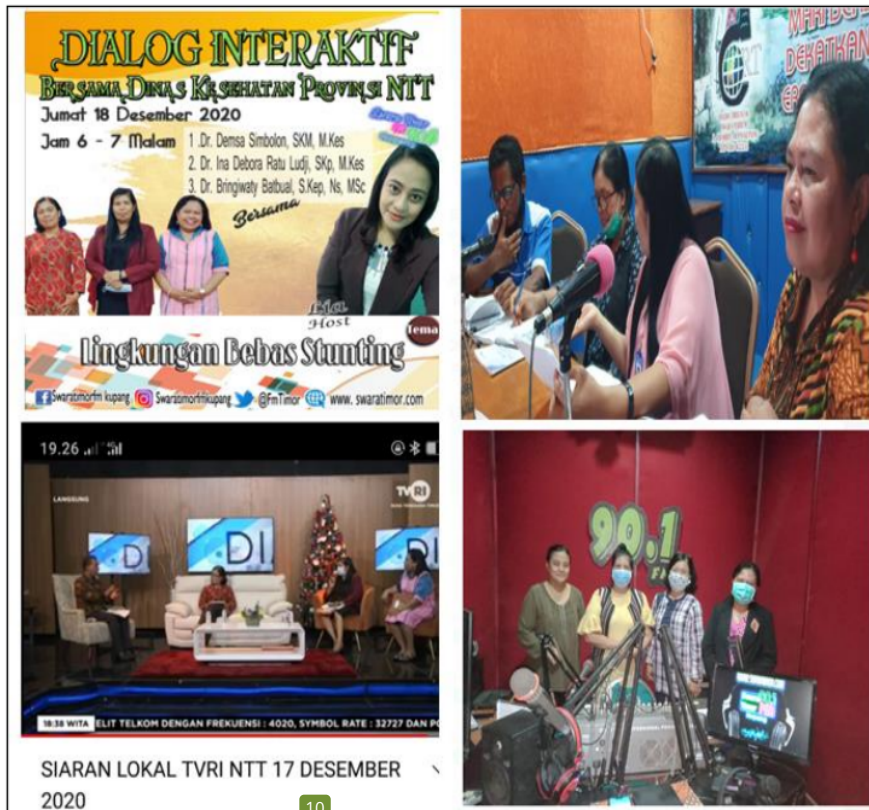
DIALOG INTERAKTIF
Bersama Dinas Kesehatan Provinsi NTT
Jumat 18 Desember 2020
Jam 6 - 7 Malam
1. Dr. Demsa Simbolon, SKM, M.Kes
2. Dr. Ina Debora Ratu Ludji, SKp, M.Kes
3. Dr. Bringiwaty Batbual, S.Kep, Ns, MSc
Bersama
Lia
Host
Tema
Lingkungan Bebas Stunting
Swaratimorfm kupang Swaratimorfmkupang @FmTimor www.swaratimor.com

DEKATKAN

19.26
LANGSUNG
TVRI
DI
DI
18:38 WITA
ELIT TELKOM DENGAN FREKUENSI : 4020, SYMBOL RATE : 32727 DAN P
SIARAN LOKAL TVRI NTT 17 DESEMBER 2020

90.1

10